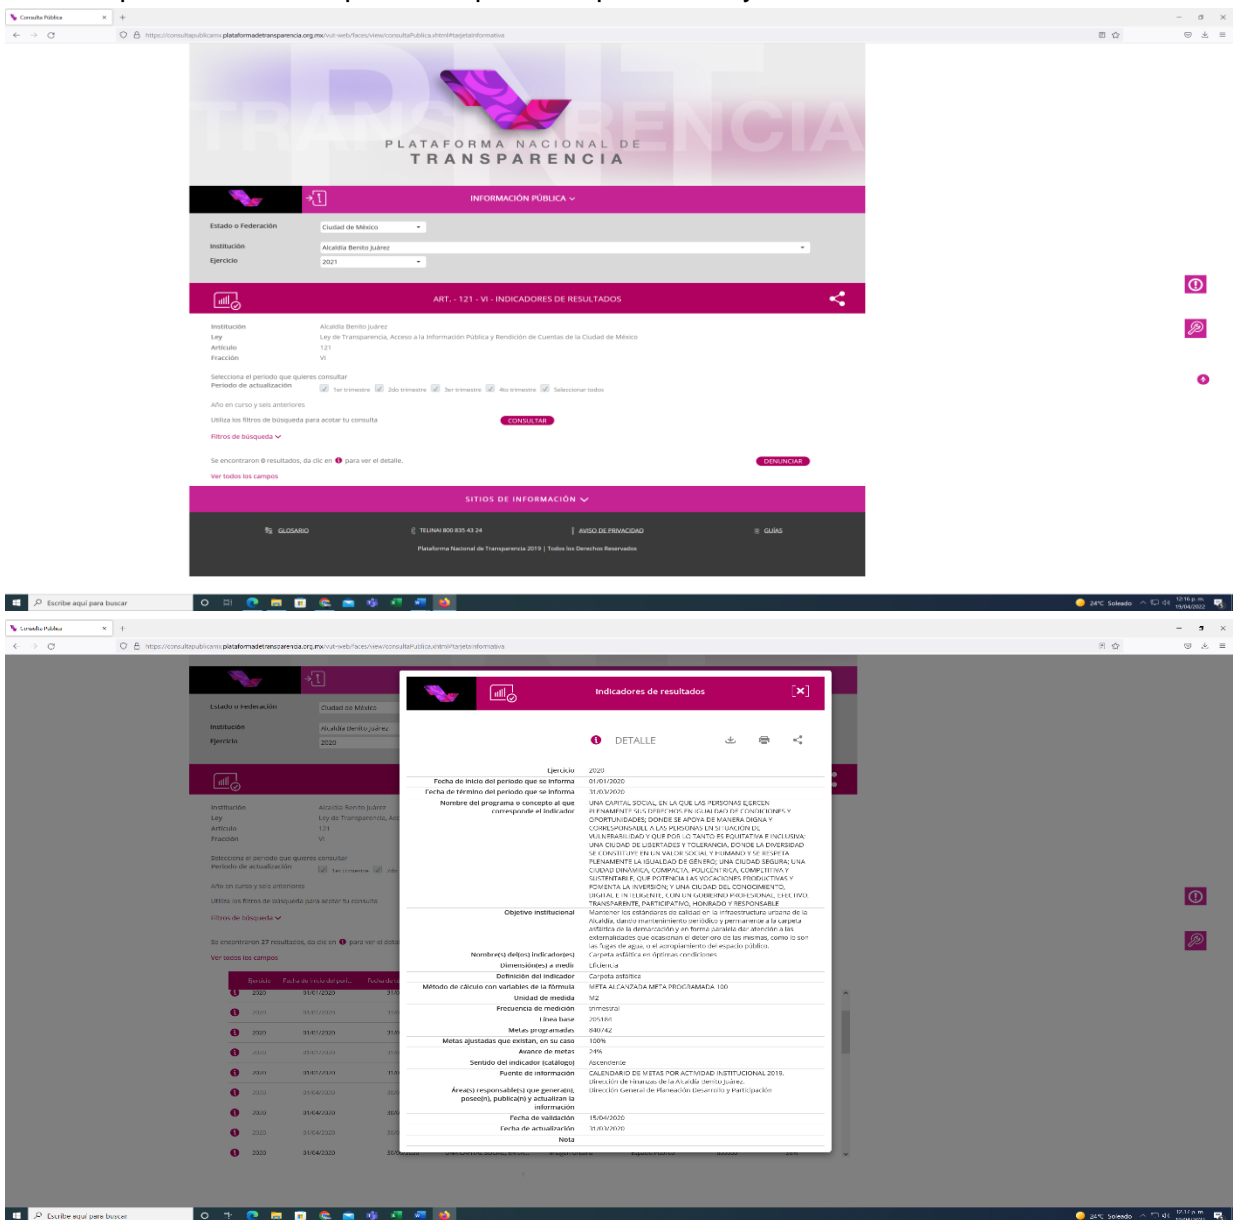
Consulta Pública

https://consultapublicamx.plataformadetransparencia.org.mx/vut-web/faces/view/consultaPublica.xhtml#tarjetaInformativa

PLATAFORMA NACIONAL DE TRANSPARENCIA

INFORMACIÓN PÚBLICA

Estado o Federación: Ciudad de México
Institución: Alcaldía Benito Juárez
Ejercicio: 2021

ART. - 121 - VI - INDICADORES DE RESULTADOS

Institución: Alcaldía Benito Juárez
Ley: Ley de Transparencia, Acceso a la Información Pública y Rendición de Cuentas de la Ciudad de México
Artículo: 121
Fracción: VI

Selecciona el periodo que quieres consultar
Periodo de actualización
1er trimestre 2do trimestre 3er trimestre 4to trimestre Seleccionar todos

Año en curso y seis anteriores

Utiliza los filtros de búsqueda para acotar tu consulta
CONSULTAR

Filtros de búsqueda

Se encontraron 0 resultados, da clic en para ver el detalle.
DENUNCIAR

Ver todos los campos

SITIOS DE INFORMACIÓN

GLOSARIO   TELINAI 800 835 43 24   AVISO DE PRIVACIDAD   GUÍAS

Plataforma Nacional de Transparencia 2019 | Todos los Derechos Reservados

Escribe aquí para buscar
24°C Soleado 12:16 p. m. 19/04/2022

Consulta Pública

https://consultapublicamx.plataformadetransparencia.org.mx/vut-web/faces/view/consultaPublica.xhtml#tarjetaInformativa

Estado o Federación: Ciudad de México
Institución: Alcaldía Benito Juárez
Ejercicio: 2020

Institución: Alcaldía Benito Juárez
Ley: Ley de Transparencia, Acc
Artículo: 121
Fracción: VI

Selecciona el periodo que quieres consultar
Periodo de actualización
1er trimestre

Año en curso y seis anteriores
Utiliza los filtros de búsqueda para acotar tu consulta
Filtros de búsqueda
Se encontraron 27 resultados, da clic en para ver el deta
Ver todos los campos

Ejercicio | Fecha de inicio del peri... | Fecha de

Indicadores de resultados

DETALLE

| | |
|---|---|
| Ejercicio | 2020 |
| Fecha de inicio del periodo que se informa | 01/01/2020 |
| Fecha de término del periodo que se informa | 31/03/2020 |
| Nombre del programa o concepto al que corresponde el indicador | UNA CAPITAL SOCIAL, EN LA QUE LAS PERSONAS EJERCEN PLENAMENTE SUS DERECHOS EN IGUALDAD DE CONDICIONES Y OPORTUNIDADES; DONDE SE APOYA DE MANERA DIGNA Y CORRESPONSABLE A LAS PERSONAS EN SITUACIÓN DE VULNERABILIDAD Y QUE POR LO TANTO ES EQUITATIVA E INCLUSIVA; UNA CIUDAD DE LIBERTADES Y TOLERANCIA, DONDE LA DIVERSIDAD SE CONSTITUYE EN UN VALOR SOCIAL Y HUMANO Y SE RESPETA PLENAMENTE LA IGUALDAD DE GÉNERO; UNA CIUDAD SEGURA; UNA CIUDAD DINÁMICA, COMPACTA, POLICÉNTRICA, COMPETITIVA Y SUSTENTABLE, QUE POTENCIA LAS VOCACIONES PRODUCTIVAS Y FOMENTA LA INVERSIÓN; Y UNA CIUDAD DEL CONOCIMIENTO, DIGITAL E INTELIGENTE, CON UN GOBIERNO PROFESIONAL, EFECTIVO, TRANSPARENTE, PARTICIPATIVO, HONRADO Y RESPONSABLE |
| Objetivo institucional | Mantener los estándares de calidad en la infraestructura urbana de la Alcaldía, dando mantenimiento periódico y permanente a la carpeta asfáltica de la demarcación y en forma paralela dar atención a las externalidades que ocasionan el deterioro de los mismos, como lo son las fugas de agua, o el azolvamiento del espacio público. |
| Nombre(s) del(os) indicador(es) | Carpeta asfáltica en óptimas condiciones |
| Dimensión(es) a medir | Eficiencia |
| Definición del indicador | Carpeta asfáltica |
| Método de cálculo con variables de la fórmula | META ALCANZADA META PROGRAMADA 100 |
| Unidad de medida | M2 |
| Frecuencia de medición | trimestral |
| Línea base | 205184 |
| Metas programadas | 840742 |
| Metas ajustadas que existan, en su caso | 100% |
| Avance de metas | 24% |
| Sentido del indicador (catálogo) | Ascendente |
| Fuente de información | CALENDARIO DE METAS POR ACTIVIDAD INSTITUCIONAL 2019. Dirección de Finanzas de la Alcaldía Benito Juárez. Dirección General de Planeación Desarrollo y Participación |
| Área(s) responsable(s) que genera(n), posee(n), publica(n) y actualizan la información | |
| Fecha de validación | 15/04/2020 |
| Fecha de actualización | 31/03/2020 |
| Nota | |

2020 01/01/2020
2020 01/01/2020
2020 01/01/2020
2020 01/01/2020
2020 01/01/2020
2020 01/01/2020
2020 01/04/2020
2020 01/04/2020
2020 01/04/2020
2020 01/04/2020 30/06/2020

Escribe aquí para buscar
24°C Soleado 12:17 p. m. 19/04/2022